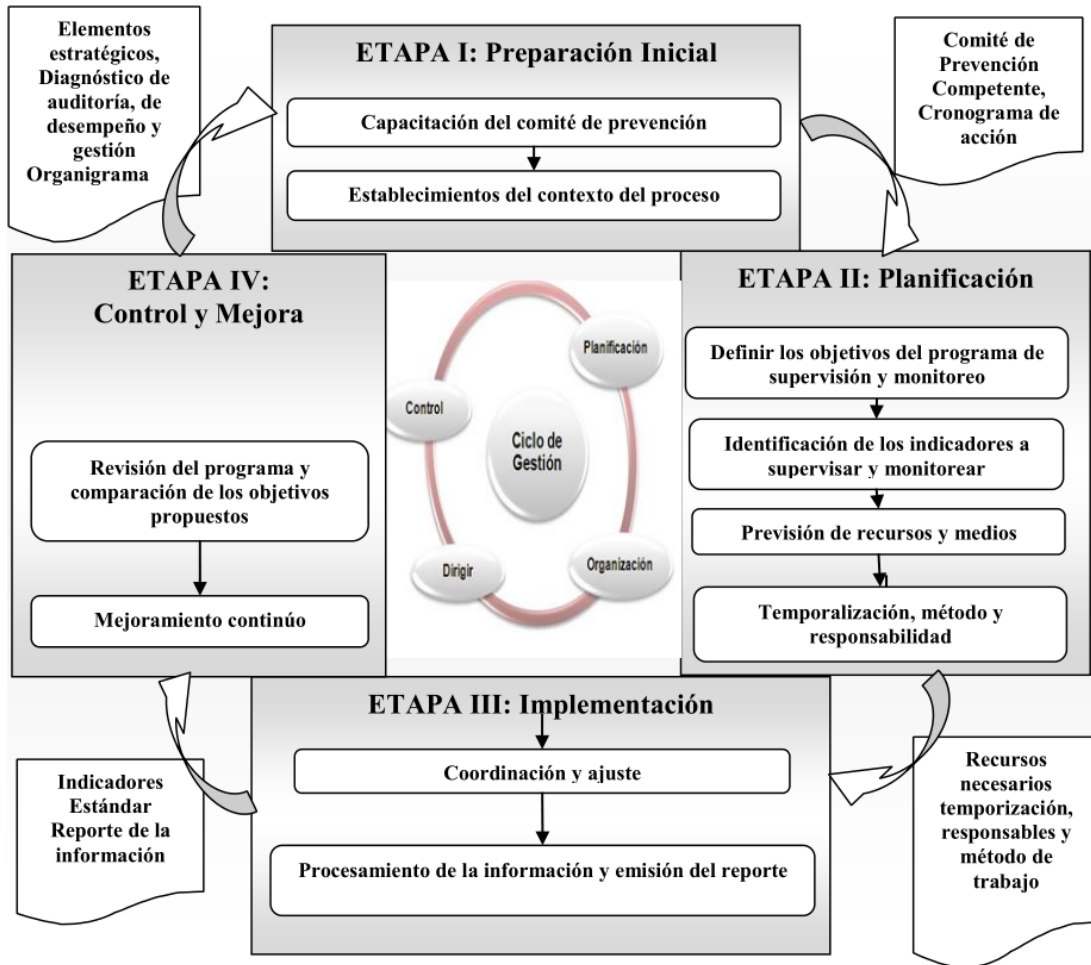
Elementos estratégicos, Diagnóstico de auditoría, de desempeño y gestión Organigrama

ETAPA I: Preparación Inicial

Capacitación del comité de prevención

Establecimientos del contexto del proceso

Comité de Prevención Competente, Cronograma de acción

ETAPA IV: Control y Mejora

Revisión del programa y comparación de los objetivos propuestos

Mejoramiento continúo

Planificación

Control

Ciclo de Gestión

Dirigir

Organización

ETAPA II: Planificación

Definir los objetivos del programa de supervisión y monitoreo

Identificación de los indicadores a supervisar y monitorear

Previsión de recursos y medios

Temporalización, método y responsabilidad

ETAPA III: Implementación

Coordinación y ajuste

Procesamiento de la información y emisión del reporte

Indicadores Estándar Reporte de la información

Recursos necesarios temporización, responsables y método de trabajo